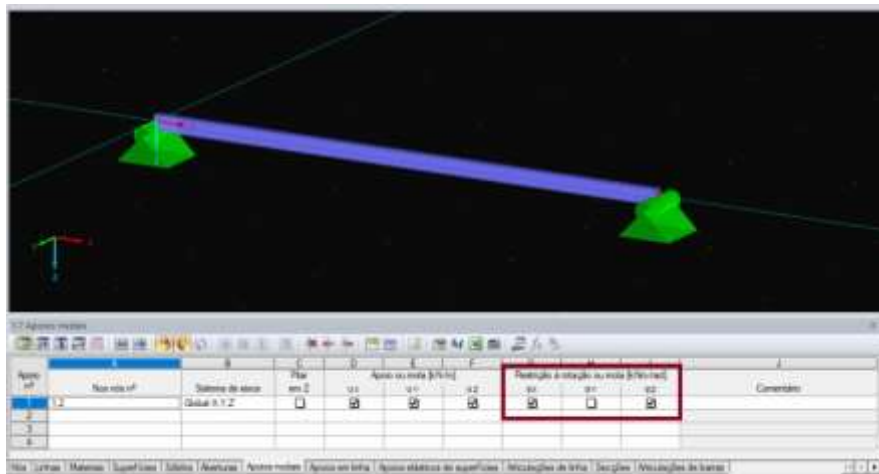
1.7 Apoios nodais

| Apoio nº | A Nos nós nº | B Sistema de eixos | C Pilar em Z | D Apoio ou mola [kN/m] ux | E uY | F uZ | G Restrição à rotação ou mola [kNm/rad] φX | H φY | I φZ | J Comentário |
|---|---|---|---|---|---|---|---|---|---|---|
| 1 | 1,2 | Global X,Y,Z | ☐ | ☑ | ☑ | ☑ | ☑ | ☐ | ☑ | |
| 2 | | | | | | | | | | |
| 3 | | | | | | | | | | |
| 4 | | | | | | | | | | |

Nós | Linhas | Materiais | Superfícies | Sólidos | Aberturas | Apoios nodais | Apoios em linha | Apoios elásticos de superfícies | Articulações de linha | Secções | Articulações de barras